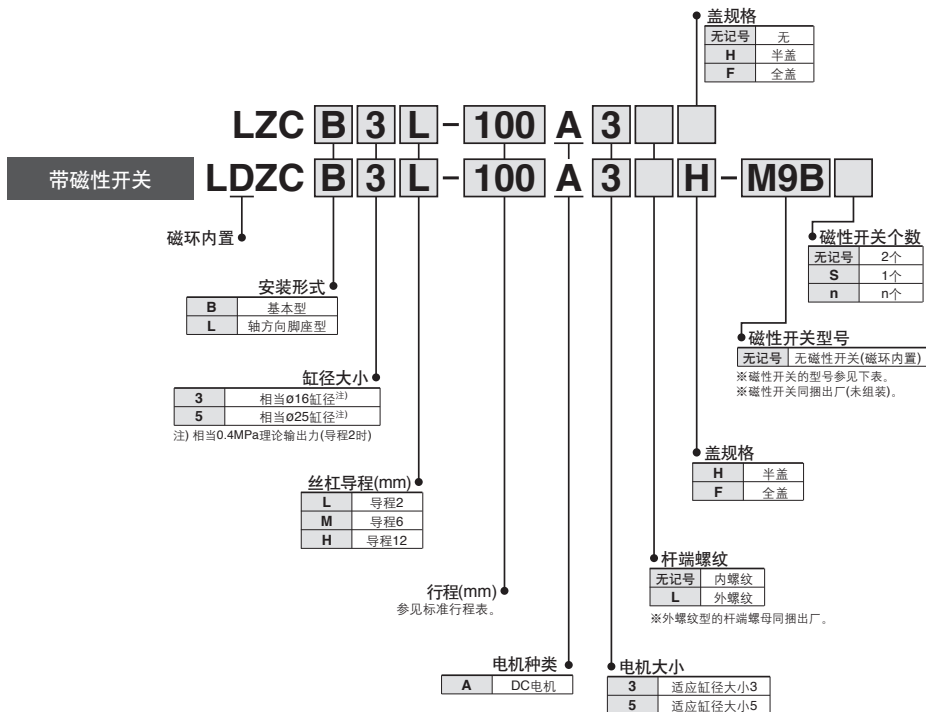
盖规格

| 无记号 | 无 |
|---|---|
| H | 半盖 |
| F | 全盖 |

LZC B 3 L - 100 A 3

带磁性开关 LDZC B 3 L - 100 A 3 H - M9B

磁环内置

磁性开关个数

| 无记号 | 2个 |
|---|---|
| S | 1个 |
| n | n个 |

安装形式

| B | 基本型 |
|---|---|
| L | 轴方向脚座型 |

磁性开关型号

| 无记号 | 无磁性开关(磁环内置) |
|---|---|

※磁性开关的型号参见下表。
※磁性开关同捆出厂(未组装)。

缸径大小

| 3 | 相当ø16缸径$^{注)}$ |
|---|---|
| 5 | 相当ø25缸径$^{注)}$ |

注) 相当0.4MPa理论输出力(导程2时)

盖规格

| H | 半盖 |
|---|---|
| F | 全盖 |

丝杠导程(mm)

| L | 导程2 |
|---|---|
| M | 导程6 |
| H | 导程12 |

杆端螺纹

| 无记号 | 内螺纹 |
|---|---|
| L | 外螺纹 |

※外螺纹型的杆端螺母同捆出厂。

行程(mm)
参见标准行程表。

电机种类

| A | DC电机 |
|---|---|

电机大小

| 3 | 适应缸径大小3 |
|---|---|
| 5 | 适应缸径大小5 |